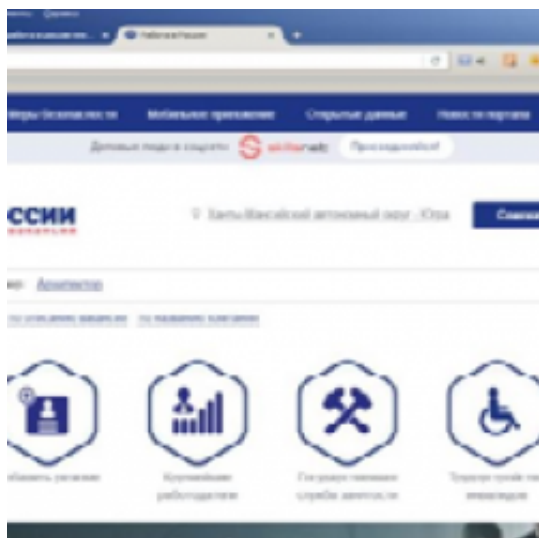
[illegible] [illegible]
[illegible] × Работа в России +

Меры безопасности Мобильное приложение Открытые данные Новости портала
Деловые люди в соцсетях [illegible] Присоединяйтесь!

ССИИ
Ханты-Мансийский автономный округ - Югра

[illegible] Архитектор
по описанию вакансии по названию компании

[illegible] Крупнейшие работодатели Государственная служба занятости Трудоустройство инвалидов